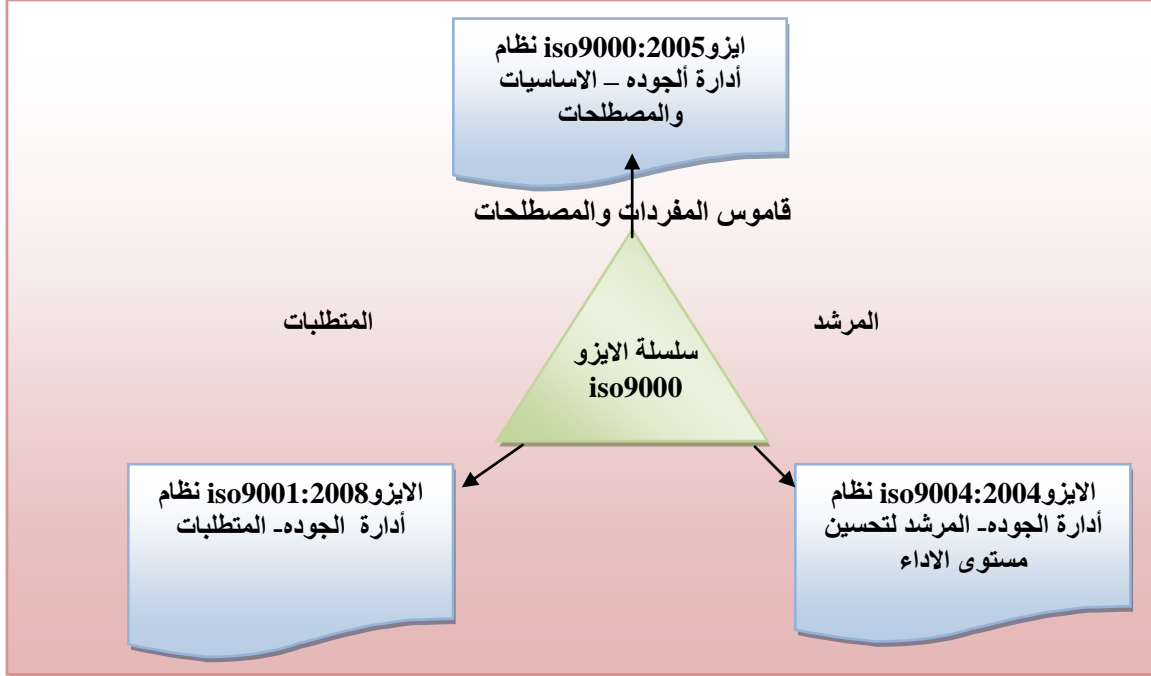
ايزو2005:iso9000 نظام أدارة ألجوده – الاساسيات والمصطلحات

قاموس المفردات والمصطلحات

المتطلبات

المرشد

سلسلة الايزو iso9000

الايزو2008:iso9001 نظام أدارة الجوده- المتطلبات

الايزو2004:iso9004 نظام أدارة الجوده- المرشد لتحسين مستوى الاداء